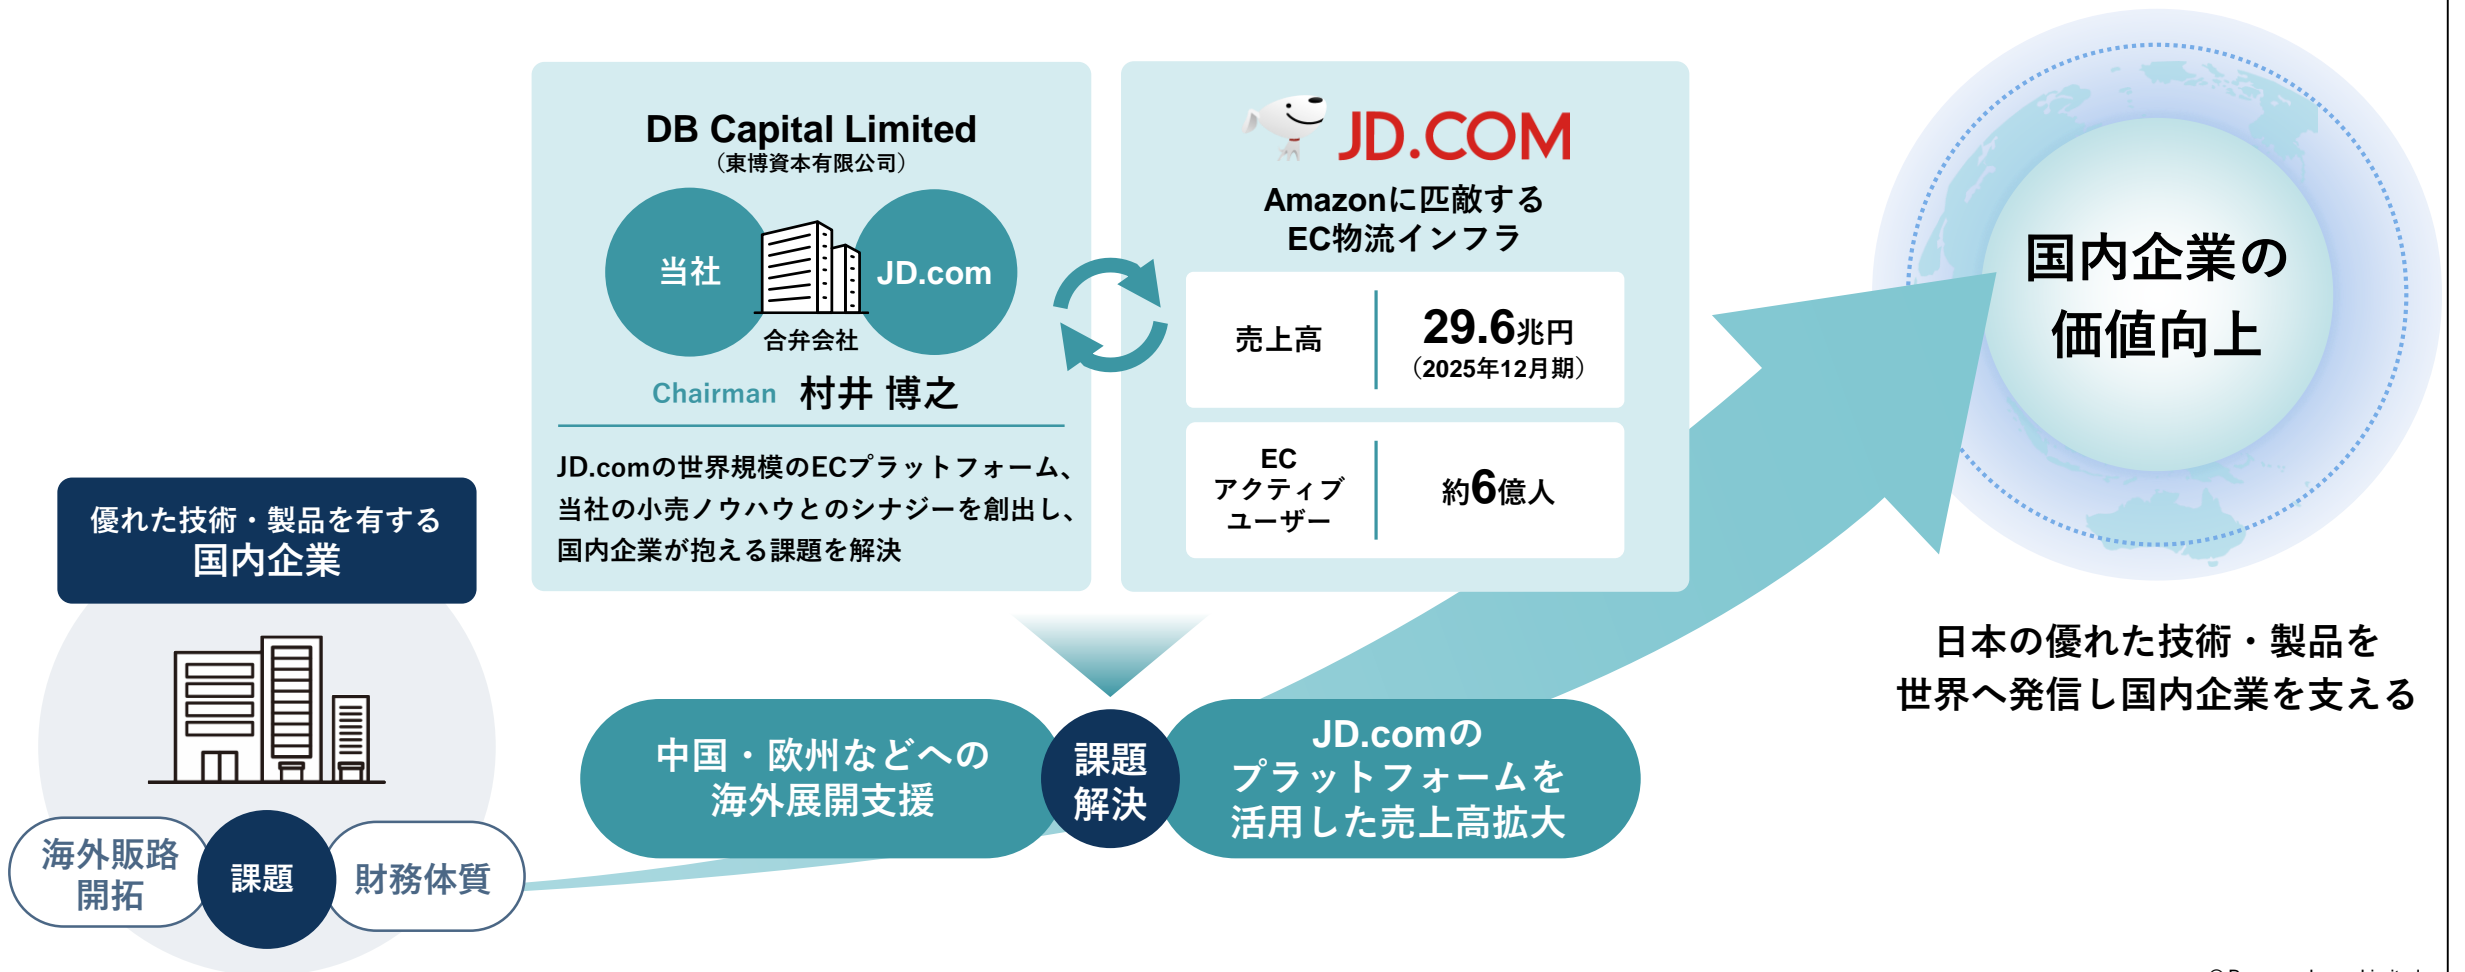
DB Capital Limited
（東博資本有限公司）

当社

JD.com

合弁会社

Chairman 村井 博之

JD.comの世界規模のECプラットフォーム、当社の小売ノウハウとのシナジーを創出し、国内企業が抱える課題を解決

JD.COM

Amazonに匹敵するEC物流インフラ

| 売上高 | 29.6兆円（2025年12月期） |
|---|---|
| EC アクティブ ユーザー | 約6億人 |

国内企業の価値向上

日本の優れた技術・製品を世界へ発信し国内企業を支える

優れた技術・製品を有する国内企業

海外販路開拓

課題

財務体質

中国・欧州などへの海外展開支援

課題解決

JD.comのプラットフォームを活用した売上高拡大

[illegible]